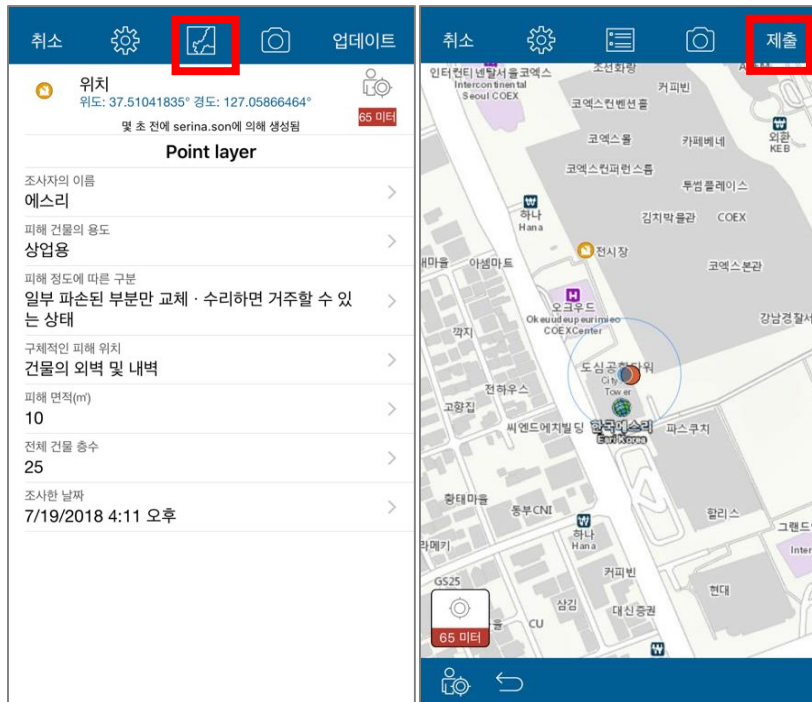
취소 업데이트

위치
위도: 37.51041835° 경도: 127.05866464°
65 미터
몇 초 전에 serina.son에 의해 생성됨

Point layer

조사자의 이름
에스리

피해 건물의 용도
상업용

피해 정도에 따른 구분
일부 파손된 부분만 교체 · 수리하면 거주할 수 있는 상태

구체적인 피해 위치
건물의 외벽 및 내벽

피해 면적(㎡)
10

전체 건물 층수
25

조사한 날짜
7/19/2018 4:11 오후

취소 제출

인터컨티넨탈서울코엑스
Intercontinental Seoul COEX
조선화랑
커피빈
코엑스컨벤션홀
코엑스몰
카페베네
외환 KEB
코엑스컨퍼런스룸
투썸플레이스
하나 Hana
김치박물관
COEX
전시장
아셈마트
코엑스본관
오크우드 Okwoodpeurimieo COEXCenter
강남경찰서
도심공항타워 City Tower
전하우스
고향집
씨엔드에치빌딩
한국에스리 Esri Korea
파스쿠치
동부CNI
할리스
그랜드
하나 Hana
커피빈
GS25
삼김
대신증권
현대
CU
65 미터